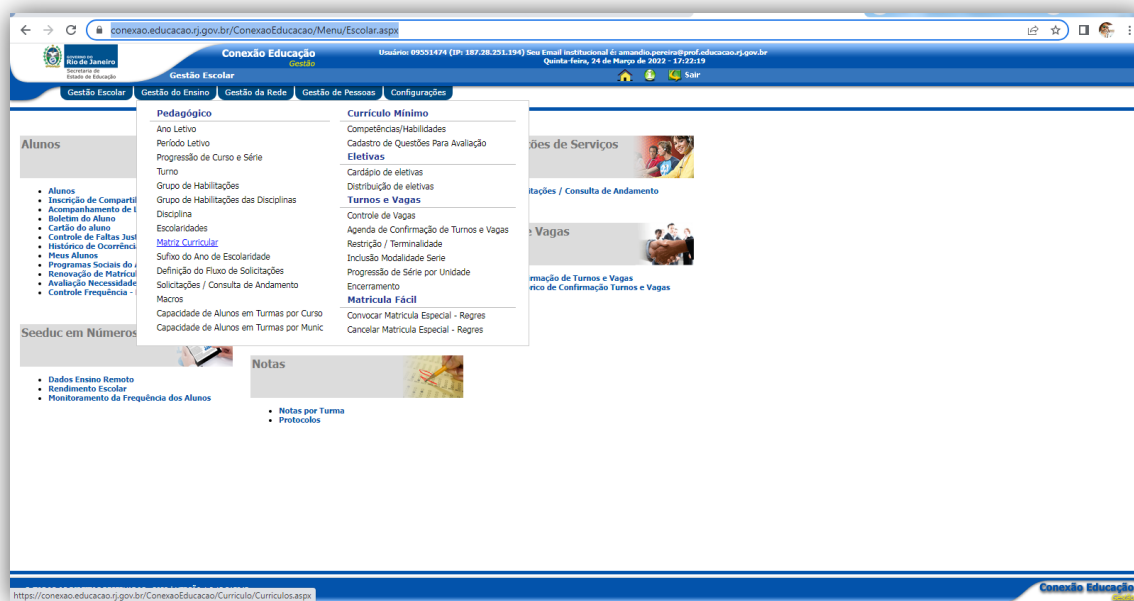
conexao.educacao.rj.gov.br/ConexaoEducacao/Menu/Escolar.aspx

GOVERNO DO Rio de Janeiro
Secretaria de Estado de Educação

Conexão Educação
Gestão

Usuário: 89551474 (IP: 187.28.251.194) Seu Email institucional é: amandio.pereira@prof.educacao.rj.gov.br
Quinta-feira, 24 de Março de 2022 - 17:22:19

Gestão Escolar

Sair

Gestão Escolar | Gestão do Ensino | Gestão da Rede | Gestão de Pessoas | Configurações

Pedagógico
Ano Letivo
Período Letivo
Progressão de Curso e Série
Turno
Grupo de Habilitações
Grupo de Habilitações das Disciplinas
Disciplina
Escolaridades
Matriz Curricular
Sufixo do Ano de Escolaridade
Definição do Fluxo de Solicitações
Solicitações / Consulta de Andamento
Macros
Capacidade de Alunos em Turmas por Curso
Capacidade de Alunos em Turmas por Munic

Currículo Mínimo
Competências/Habilidades
Cadastro de Questões Para Avaliação
Eletivas
Cardápio de eletivas
Distribuição de eletivas
Turnos e Vagas
Controle de Vagas
Agenda de Confirmação de Turnos e Vagas
Restrição / Terminalidade
Inclusão Modalidade Serie
Progressão de Série por Unidade
Encerramento
Matricula Fácil
Convocar Matricula Especial - Regres
Cancelar Matricula Especial - Regres

Alunos
Alunos
Inscrição de Compartil
Acompanhamento de L
Boletim do Aluno
Cartão do aluno
Controle de Faltas Just
Histórico de Ocorrênci
Meus Alunos
Programas Sociais do A
Renovação de Matricul
Avaliação Necessidade
Controle Frequência -

ções de Serviços
itações / Consulta de Andamento

e Vagas
rmação de Turnos e Vagas
rico de Confirmação Turnos e Vagas

Seeduc em Números
Dados Ensino Remoto
Rendimento Escolar
Monitoramento da Frequência dos Alunos

Notas
Notas por Turma
Protocolos

https://conexao.educacao.rj.gov.br/ConexaoEducacao/Curriculo/Curriculos.aspx

Conexão Educação